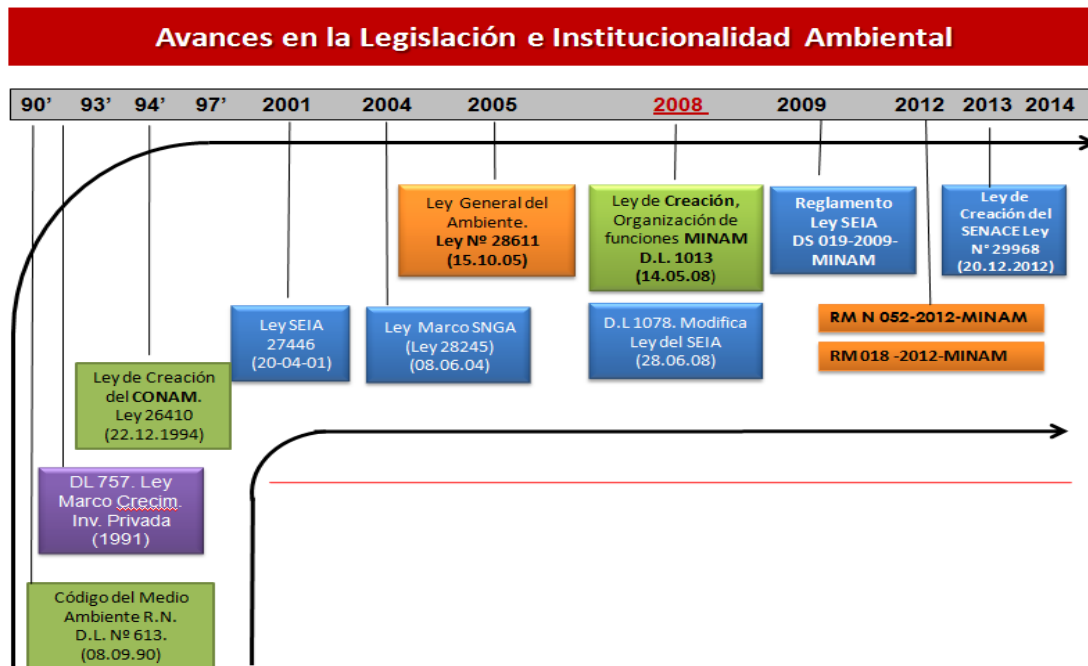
Avances en la Legislación e Institucionalidad Ambiental

90' 93' 94' 97' 2001 2004 2005 2008 2009 2012 2013 2014

Ley General del Ambiente. Ley Nº 28611 (15.10.05)

Ley de Creación, Organización de funciones MINAM D.L. 1013 (14.05.08)

Reglamento Ley SEIA DS 019-2009-MINAM

Ley de Creación del SENACE Ley N° 29968 (20.12.2012)

Ley SEIA 27446 (20-04-01)

Ley Marco SNGA (Ley 28245) (08.06.04)

D.L 1078. Modifica Ley del SEIA (28.06.08)

RM N 052-2012-MINAM

RM 018 -2012-MINAM

Ley de Creación del CONAM. Ley 26410 (22.12.1994)

DL 757. Ley Marco Crecim. Inv. Privada (1991)

Código del Medio Ambiente R.N. D.L. Nº 613. (08.09.90)